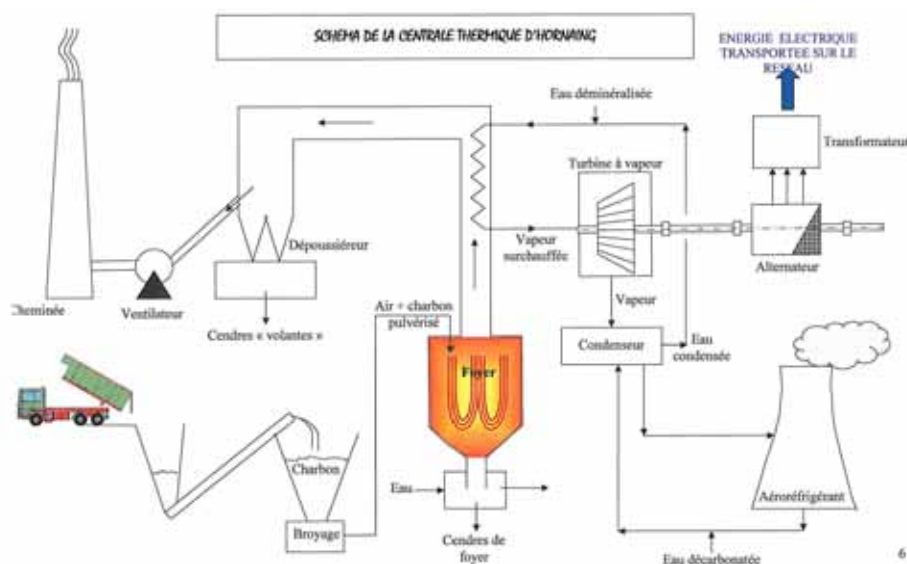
SCHEMA DE LA CENTRALE THERMIQUE D'HORNAING

ENERGIE ELECTRIQUE TRANSPORTEE SUR LE RESEAU

Eau déminéralisée

Transformateur

Turbine à vapeur

Dépoussiéreur

Vapeur surchauffée

Alternateur

Cheminée

Ventilateur

Vapeur

Cendres « volantes »

Air + charbon pulvérisé

Condenseur

Eau condensée

Foyer

Charbon

Eau

Aéroréfrigérant

Broyage

Cendres de foyer

Eau décarbonatée

6